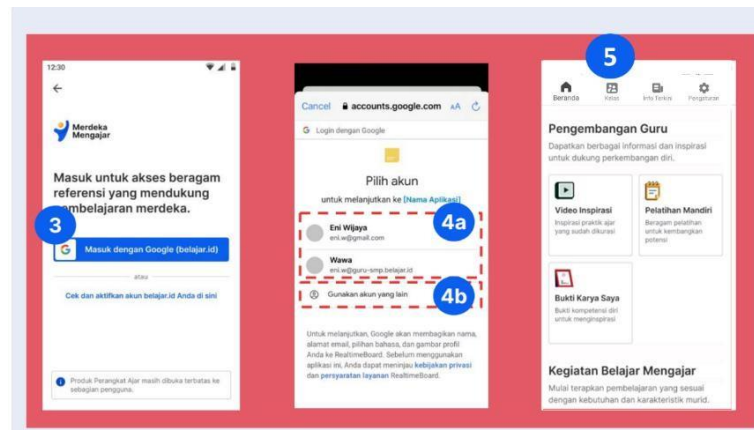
12:30

Merdeka Mengajar

Masuk untuk akses beragam referensi yang mendukung pembelajaran merdeka.

3

Masuk dengan Google (belajar.id)

atau

Cek dan aktifkan akun belajar.id Anda di sini

Produk Perangkat Ajar masih dibuka terbatas ke sebagian pengguna.

Cancel accounts.google.com AA

Login dengan Google

Pilih akun

untuk melanjutkan ke [Nama Aplikasi]

Eni Wijaya
eni.w@gmail.com

4a

Wawa
eni.w@guru-smp.belajar.id

Gunakan akun yang lain

4b

Untuk melanjutkan, Google akan membagikan nama, alamat email, pilihan bahasa, dan gambar profil Anda ke RealtimeBoard. Sebelum menggunakan aplikasi ini, Anda dapat meninjau kebijakan privasi dan persyaratan layanan RealtimeBoard.

5

Beranda Kelas Info Terkini Pengaturan

Pengembangan Guru

Dapatkan berbagai informasi dan inspirasi untuk dukung perkembangan diri.

Video Inspirasi
Inspirasi praktik ajar yang sudah dikurasi

Pelatihan Mandiri
Beragam pelatihan untuk kembangkan potensi

Bukti Karya Saya
Bukti kompetensi diri untuk menginspirasi

Kegiatan Belajar Mengajar

Mulai terapkan pembelajaran yang sesuai dengan kebutuhan dan karakteristik murid.